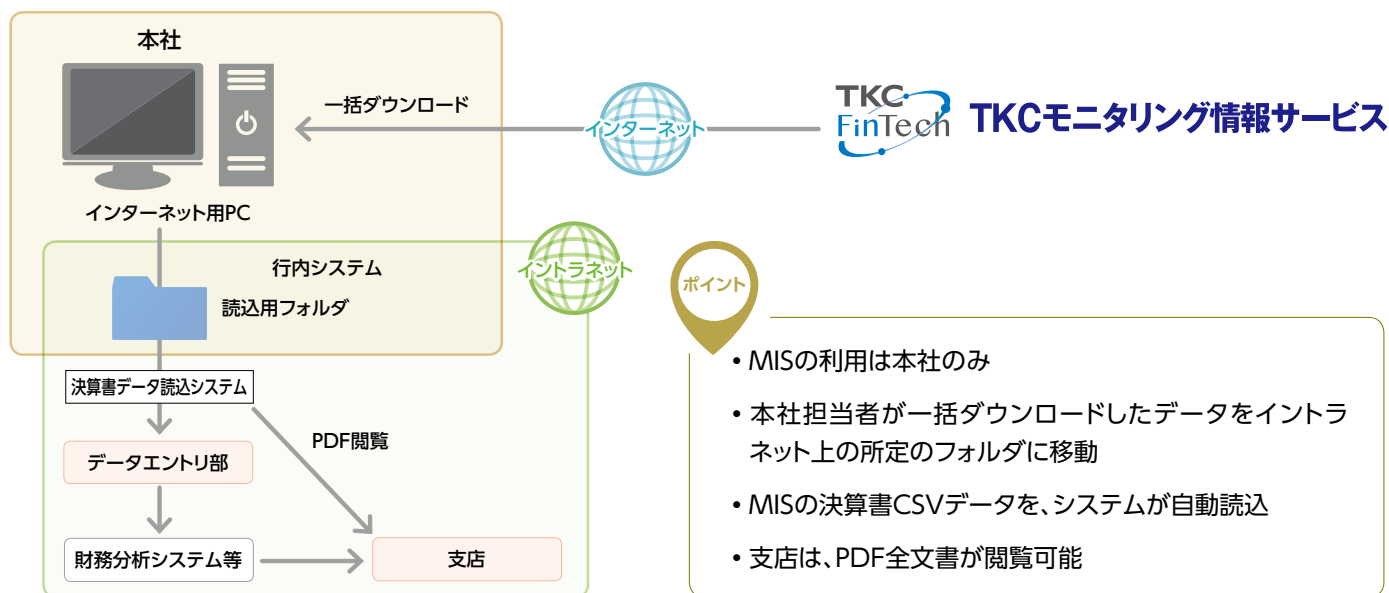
本社

一括ダウンロード

インターネット

TKC FinTech

TKCモニタリング情報サービス

インターネット用PC

行内システム

イントラネット

読込用フォルダ

ポイント

決算書データ読込システム

PDF閲覧

データエントリ部

財務分析システム等

支店

• MISの利用は本社のみ

• 本社担当者が一括ダウンロードしたデータをイントラネット上の所定のフォルダに移動

• MISの決算書CSVデータを、システムが自動読込

• 支店は、PDF全文書が閲覧可能